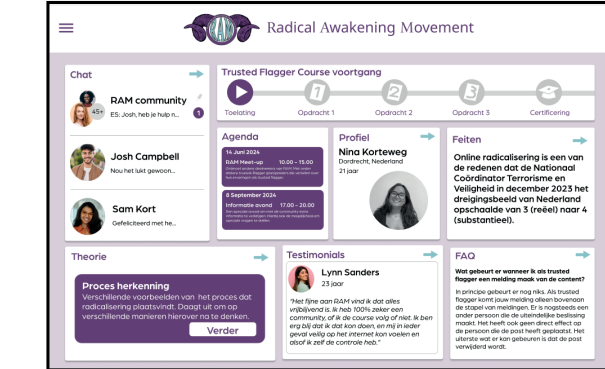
Radical Awakening Movement

Chat

RAM community
45+
ES: Josh, heb je hulp he...
1

Josh Campbell
Nou het lukt gewoon...

Sam Kort
Gefeliciteerd met he...

Trusted Flagger Course voortgang

Toelating
Opdracht 1
Opdracht 2
Opdracht 3
Certificering

Agenda

14 Juni 2024
RAM Meet-up 10.00 – 15.00
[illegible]

8 September 2024
Informatie avond 17.00 – 20.00
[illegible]

Profiel
Nina Korteweg
Dardrecht, Nederland
21 jaar

Feiten
Online radicalisering is een van de redenen dat de Nationaal Coördinator Terrorisme en Veiligheid in december 2023 het dreigingsbeeld van Nederland opschaalde van 3 (reëel) naar 4 (substantieel).

Theorie
Proces herkenning
Verschillende voorbeelden van het proces dat radicalisering plaatsvindt. Daagt uit om op verschillende manieren hierover na te denken.
Verder

Testimonials
Lynn Sanders
23 jaar
"Het fijne aan RAM vind ik dat alles vrijblijvend is. Ik heb 100% zeker een community, of ik de course volg of niet. Ik ben erg blij dat ik dat kon doen, en mij in ieder geval veilig op het internet kon voelen en alsof ik zelf de controle heb."

FAQ
Wat gebeurt er wanneer ik als trusted flagger een melding maak van de content?
In principe gebeurt er nog niks. Als trusted flagger komt jouw melding alleen bovenaan de stapel van meldingen. Er is nogsteeds een ander persoon die de uiteindelijke beslissing maakt. Het heeft ook geen direct effect op de persoon die de post heeft geplaatst. Het uiterste wat er kan gebeuren is dat de post verwijderd wordt.